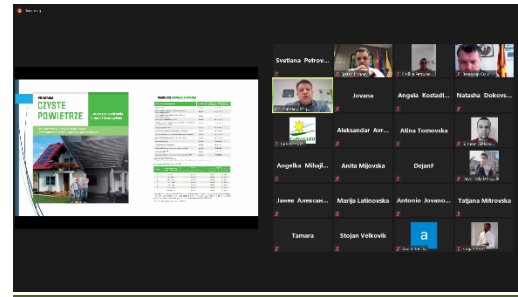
PROGRAM
CZYSTE POWIETRZE

Svetlana Petrov...
Jovana
Angela Kostadi...
Natasha Dokovs...
Aleksandar Avr...
Alina Tomovska
Angelka Mihajl...
Anita Mijovska
DejanF
Jasee Алексан...
Marija Latinovska
Antonio Jovano...
Tatjana Mitrovska
Tamara
Stojan Velkovik
a